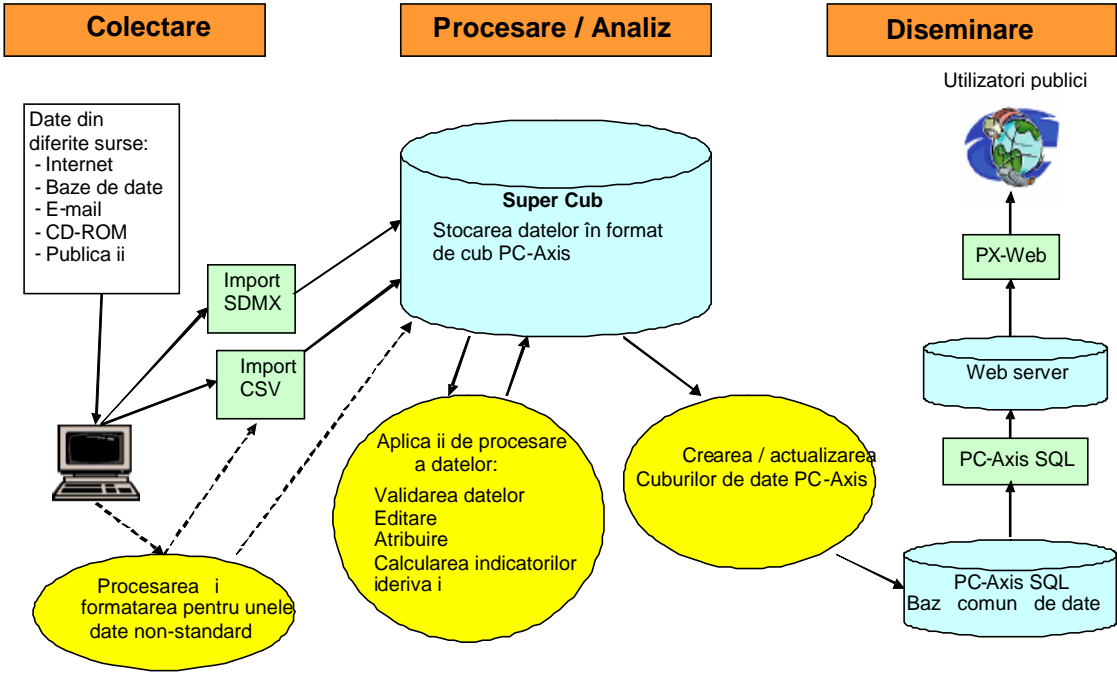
Colectare

Procesare / Analiz

Diseminare

Utilizatori publici

Date din diferite surse:
- Internet
- Baze de date
- E-mail
- CD-ROM
- Publica ii

Super Cub
Stocarea datelor în format de cub PC-Axis

PX-Web

Import SDMX

Import CSV

Web server

Aplica ii de procesare a datelor:
Validarea datelor
Editare
Atribuire
Calcularea indicatorilor ideriva i

Crearea / actualizarea Cuburilor de date PC-Axis

PC-Axis SQL

Procesarea i formatarea pentru unele date non-standard

PC-Axis SQL
Baz comun de date